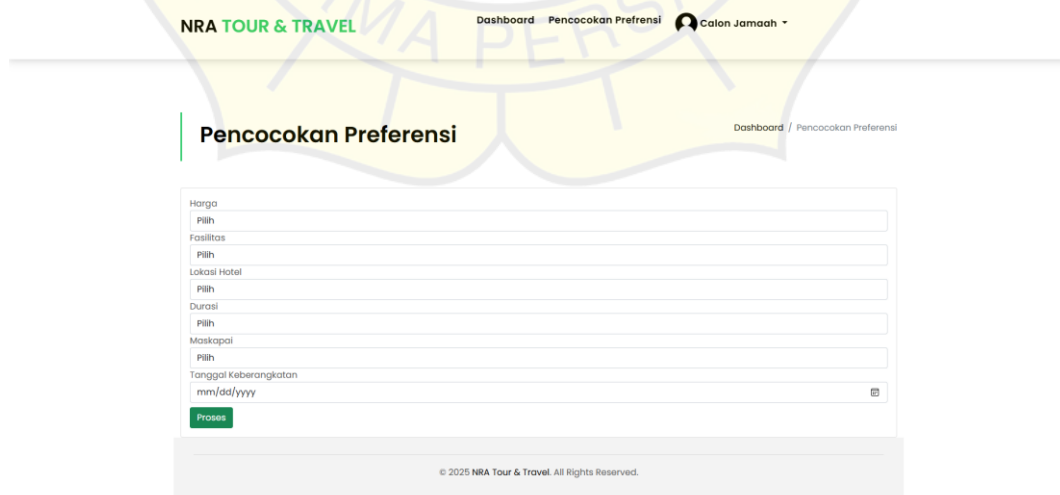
NRA TOUR & TRAVEL

Dashboard Pencocokan Prefrensi Calon Jamaah

Pencocokan Preferensi

Dashboard / Pencocokan Preferensi

Harga
Pilih
Fasilitas
Pilih
Lokasi Hotel
Pilih
Durasi
Pilih
Maskapai
Pilih
Tanggal Keberangkatan
mm/dd/yyyy

Proses

© 2025 NRA Tour & Travel. All Rights Reserved.